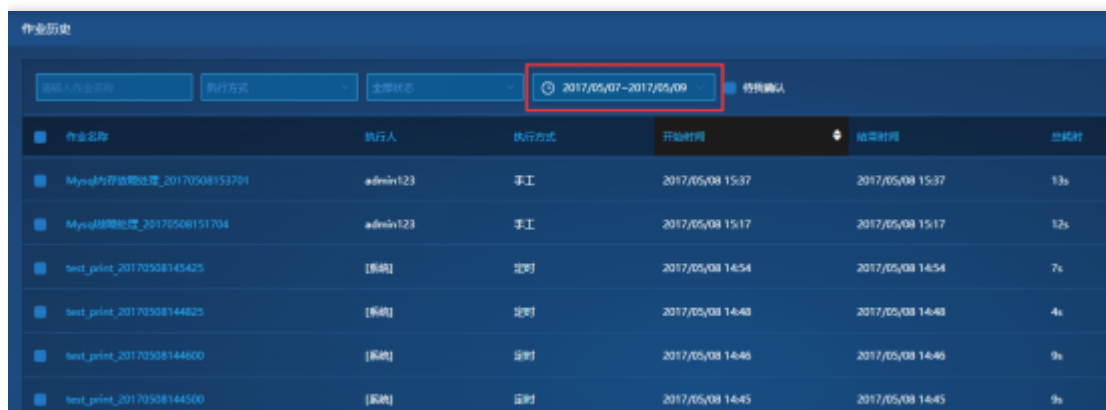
作业历史

请输入作业名称 | 执行方式 | 全部状态 | 2017/05/07~2017/05/09 | 待我确认

| 作业名称 | 执行人 | 执行方式 | 开始时间 | 结束时间 | 总耗时 |
|---|---|---|---|---|---|
| Mysql内存故障处理_20170508153701 | admin123 | 手工 | 2017/05/08 15:37 | 2017/05/08 15:37 | 13s |
| Mysql故障处理_20170508151704 | admin123 | 手工 | 2017/05/08 15:17 | 2017/05/08 15:17 | 12s |
| test_print_20170508145425 | [系统] | 定时 | 2017/05/08 14:54 | 2017/05/08 14:54 | 7s |
| test_print_20170508144825 | [系统] | 定时 | 2017/05/08 14:48 | 2017/05/08 14:48 | 4s |
| test_print_20170508144600 | [系统] | 定时 | 2017/05/08 14:46 | 2017/05/08 14:46 | 9s |
| test_print_20170508144500 | [系统] | 定时 | 2017/05/08 14:45 | 2017/05/08 14:45 | 9s |